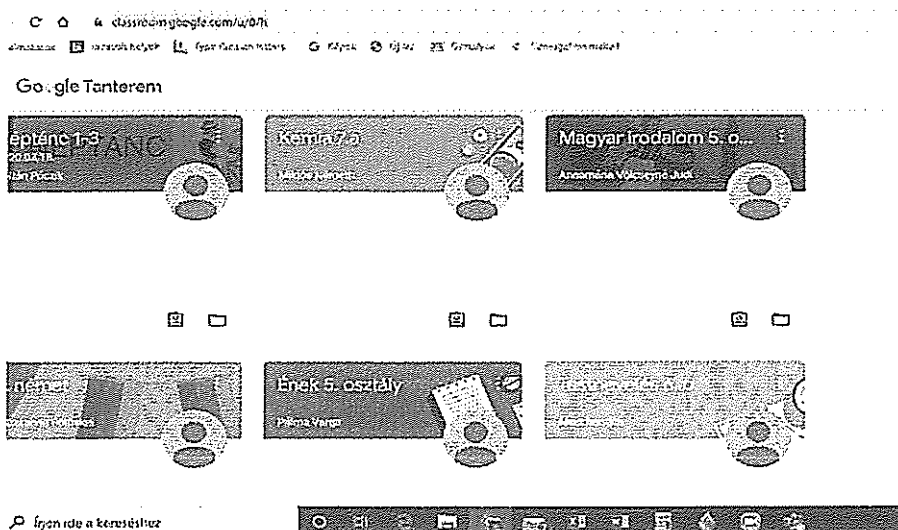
classroom.google.com/u/0/h

Alkalmazások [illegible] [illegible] G Képek Gmail Fordító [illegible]

Go. gle Tanterem

éptánc 1-3
20.04.18
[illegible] Pócsik

Kémia 7.a
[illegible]

Magyar irodalom 5. o...
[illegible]

német
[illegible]

Ének 5. osztály
Pálma Varga

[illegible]
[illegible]

Írjon ide a kereséshez